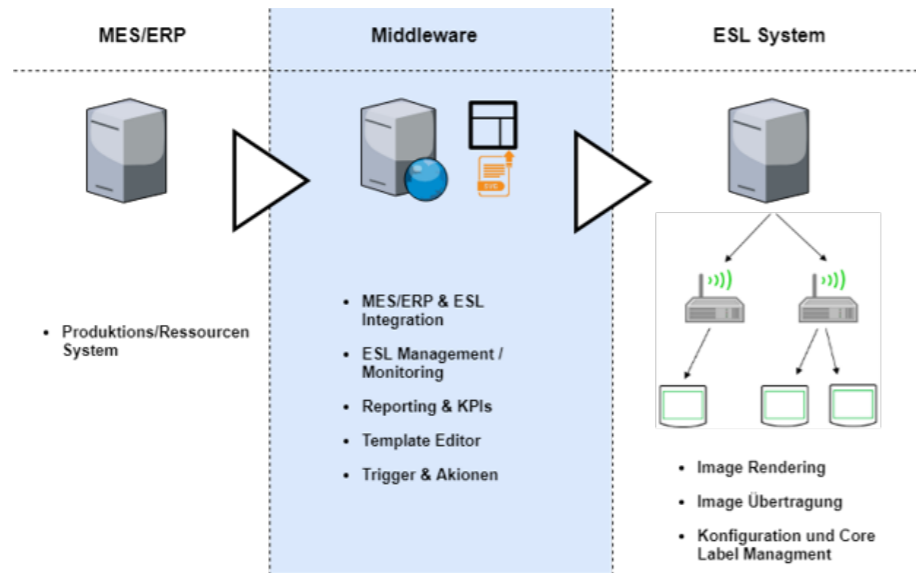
MES/ERP

Middleware

ESL System

SVG

- Produktions/Ressourcen System

- MES/ERP & ESL Integration
- ESL Management / Monitoring
- Reporting & KPIs
- Template Editor
- Trigger & Akionen

- Image Rendering
- Image Übertragung
- Konfiguration und Core Label Managment